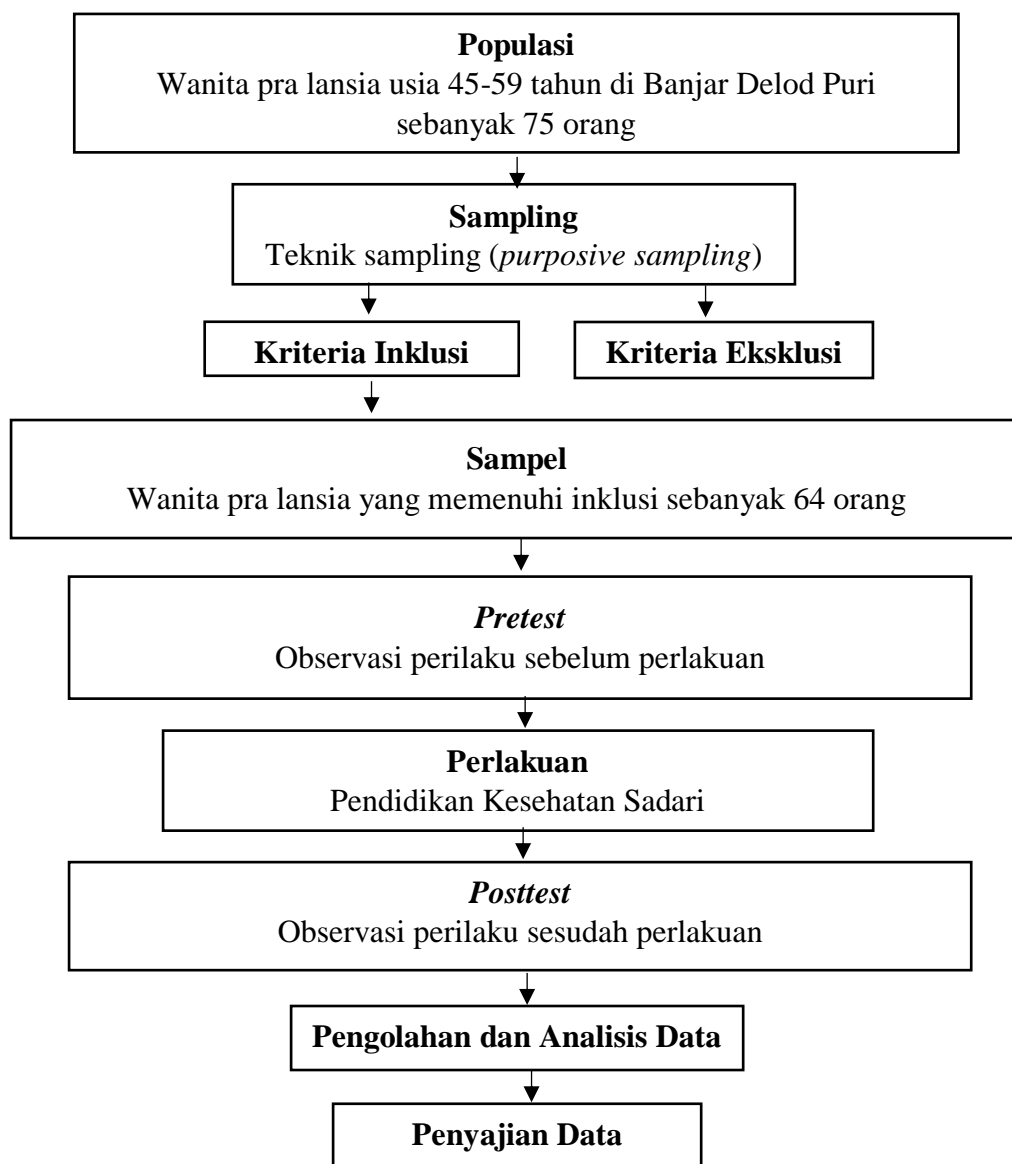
**Populasi**
Wanita pra lansia usia 45-59 tahun di Banjar Delod Puri sebanyak 75 orang

**Sampling**
Teknik sampling (*purposive sampling*)

**Kriteria Inklusi**

**Kriteria Eksklusi**

**Sampel**
Wanita pra lansia yang memenuhi inklusi sebanyak 64 orang

***Pretest***
Observasi perilaku sebelum perlakuan

**Perlakuan**
Pendidikan Kesehatan Sadari

***Posttest***
Observasi perilaku sesudah perlakuan

**Pengolahan dan Analisis Data**

**Penyajian Data**